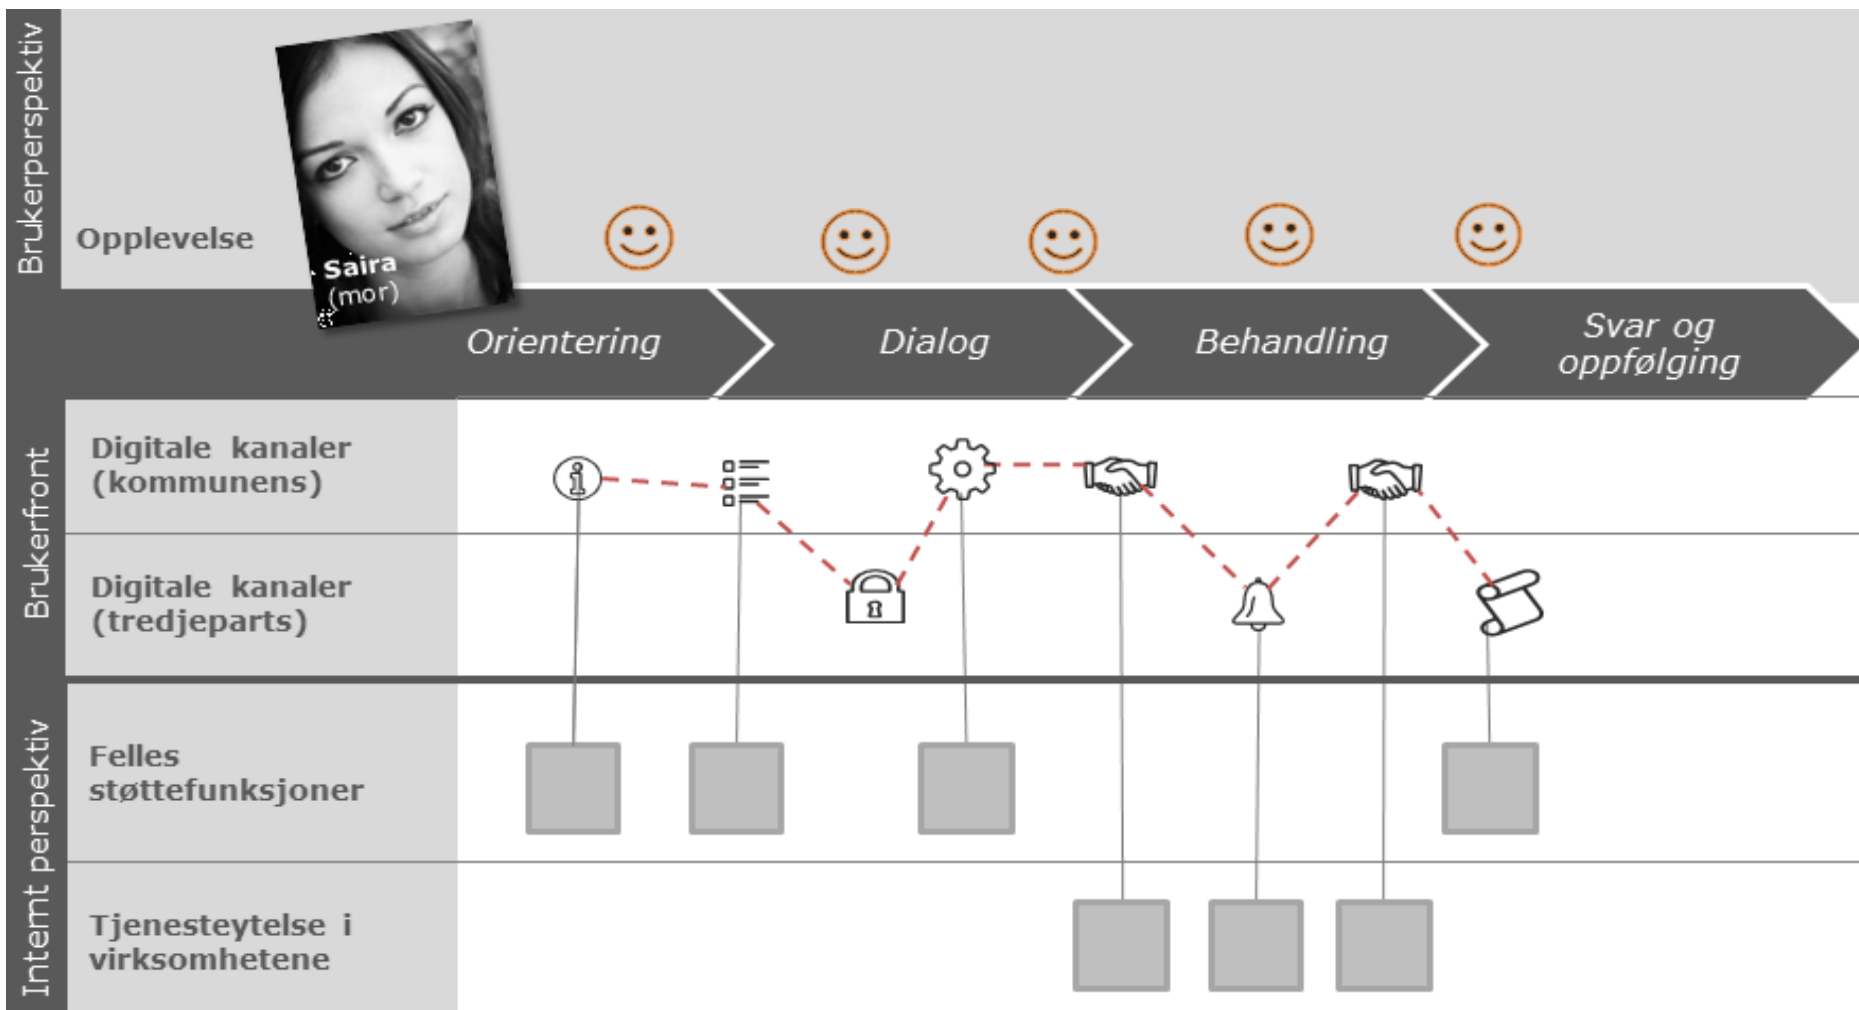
Brukerperspektiv

Opplevelse

Saira
(mor)

Orientering

Dialog

Behandling

Svar og oppfølging

Brukerfront

Digitale kanaler (kommunens)

Digitale kanaler (tredjeparts)

Internt perspektiv

Felles støttefunksjoner

Tjenesteytelse i virksomhetene